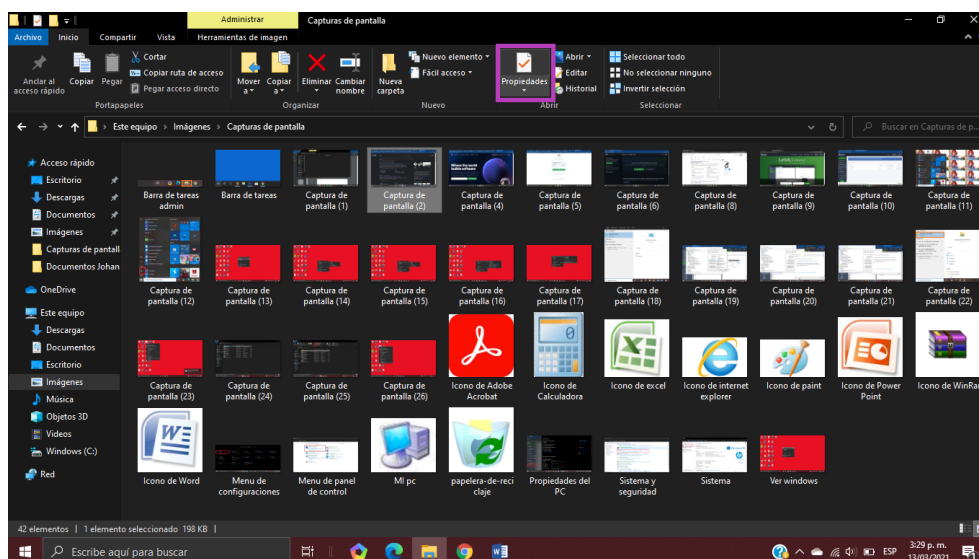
Administrar Capturas de pantalla

Archivo Inicio Compartir Vista Herramientas de imagen

Anclar al acceso rápido Copiar Pegar Cortar Copiar ruta de acceso Pegar acceso directo Portapapeles

Mover a Copiar a Eliminar Cambiar nombre Organizar

Nueva carpeta Nuevo elemento Fácil acceso Nuevo

Propiedades Abrir Editar Historial Abrir

Seleccionar todo No seleccionar ninguno Invertir selección Seleccionar

Este equipo › Imágenes › Capturas de pantalla

Buscar en Capturas de p...

Acceso rápido
Escritorio
Descargas
Documentos
Imágenes
Capturas de pantall
Documentos Johan
OneDrive
Este equipo
Descargas
Documentos
Escritorio
Imágenes
Música
Objetos 3D
Videos
Windows (C:)
Red

Barra de tareas admin
Barra de tareas
Captura de pantalla (1)
Captura de pantalla (2)
Captura de pantalla (4)
Captura de pantalla (5)
Captura de pantalla (6)
Captura de pantalla (8)
Captura de pantalla (9)
Captura de pantalla (10)
Captura de pantalla (11)
Captura de pantalla (12)
Captura de pantalla (13)
Captura de pantalla (14)
Captura de pantalla (15)
Captura de pantalla (16)
Captura de pantalla (17)
Captura de pantalla (18)
Captura de pantalla (19)
Captura de pantalla (20)
Captura de pantalla (21)
Captura de pantalla (22)
Captura de pantalla (23)
Captura de pantalla (24)
Captura de pantalla (25)
Captura de pantalla (26)
Icono de Adobe Acrobat
Icono de Calculadora
Icono de excel
Icono de internet explorer
Icono de paint
Icono de Power Point
Icono de WinRa
Icono de Word
Menu de configuraciones
Menu de panel de control
MI pc
papelera-de-reciclaje
Propiedades del PC
Sistema y seguridad
Sistema
Ver windows

42 elementos | 1 elemento seleccionado 198 KB |

Escribe aquí para buscar

ESP 3:29 p. m. 13/03/2021